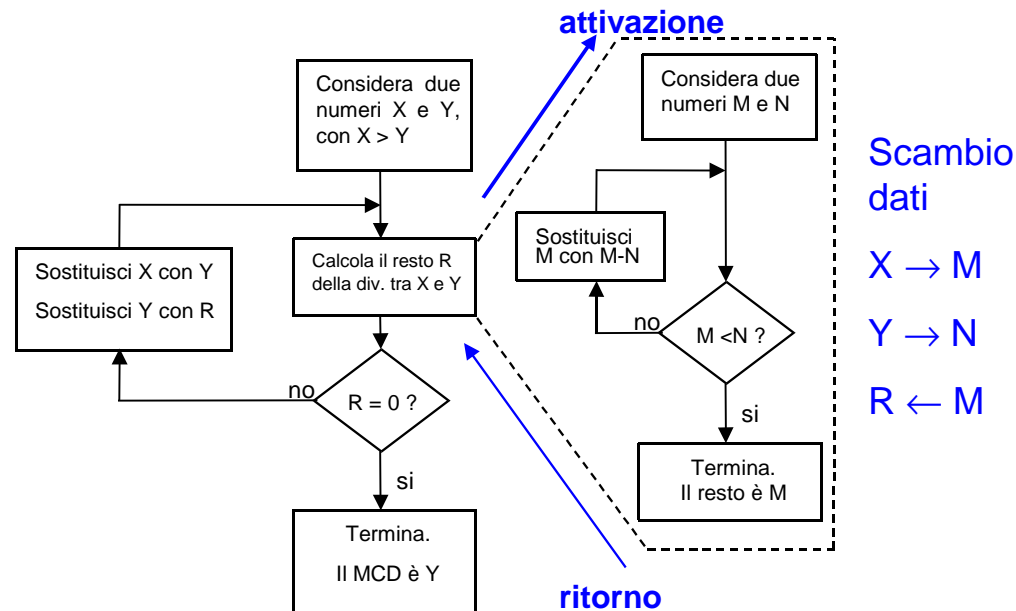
attivazione

Considera due numeri X e Y, con X > Y

Sostituisci X con Y

Sostituisci Y con R

Calcola il resto R della div. tra X e Y

no

R = 0 ?

si

Termina.

Il MCD è Y

Considera due numeri M e N

Sostituisci M con M-N

no

M <N ?

si

Termina.
Il resto è M

ritorno

Scambio dati

$X \rightarrow M$

$Y \rightarrow N$

$R \leftarrow M$